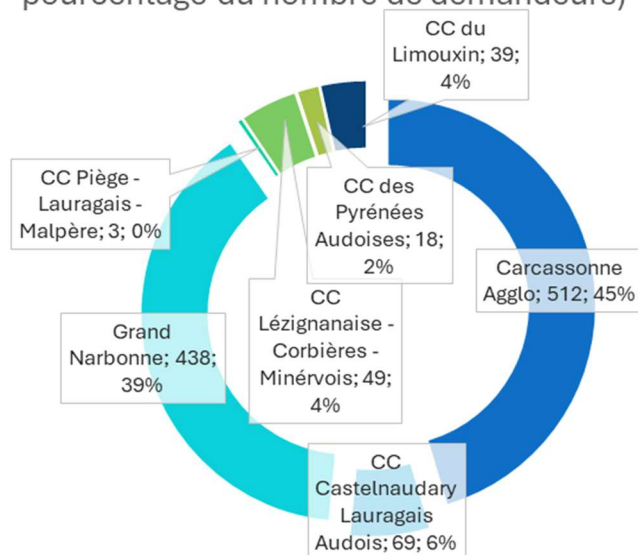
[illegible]

CC du Limouxin; 39; 4%

CC Piège - Lauragais - Malpère; 3; 0%

CC des Pyrénées Audoises; 18; 2%

Carcassonne Agglo; 512; 45%

Grand Narbonne; 438; 39%

CC Lézignanaise - Corbières - Minérvois; 49; 4%

CC Castelnaudary Lauragais Audois; 69; 6%